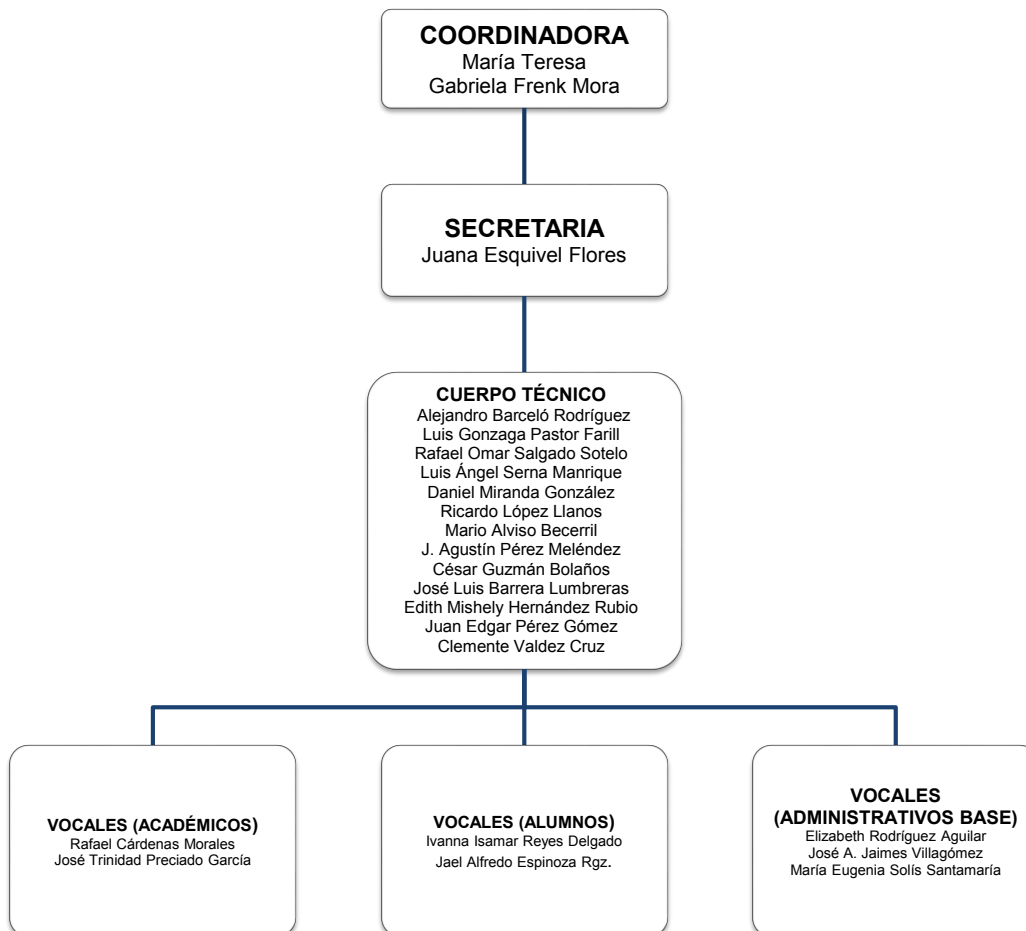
COORDINADORA
María Teresa
Gabriela Frenk Mora

SECRETARIA
Juana Esquivel Flores

CUERPO TÉCNICO
Alejandro Barceló Rodríguez
Luis Gonzaga Pastor Farill
Rafael Omar Salgado Sotelo
Luis Ángel Serna Manrique
Daniel Miranda González
Ricardo López Llanos
Mario Alviso Becerril
J. Agustín Pérez Meléndez
César Guzmán Bolaños
José Luis Barrera Lumbreras
Edith Mishely Hernández Rubio
Juan Edgar Pérez Gómez
Clemente Valdez Cruz

VOCALES (ACADÉMICOS)
Rafael Cárdenas Morales
José Trinidad Preciado García

VOCALES (ALUMNOS)
Ivanna Isamar Reyes Delgado
Jael Alfredo Espinoza Rgz.

VOCALES
(ADMINISTRATIVOS BASE)
Elizabeth Rodríguez Aguilar
José A. Jaimes Villagómez
María Eugenia Solís Santamaría